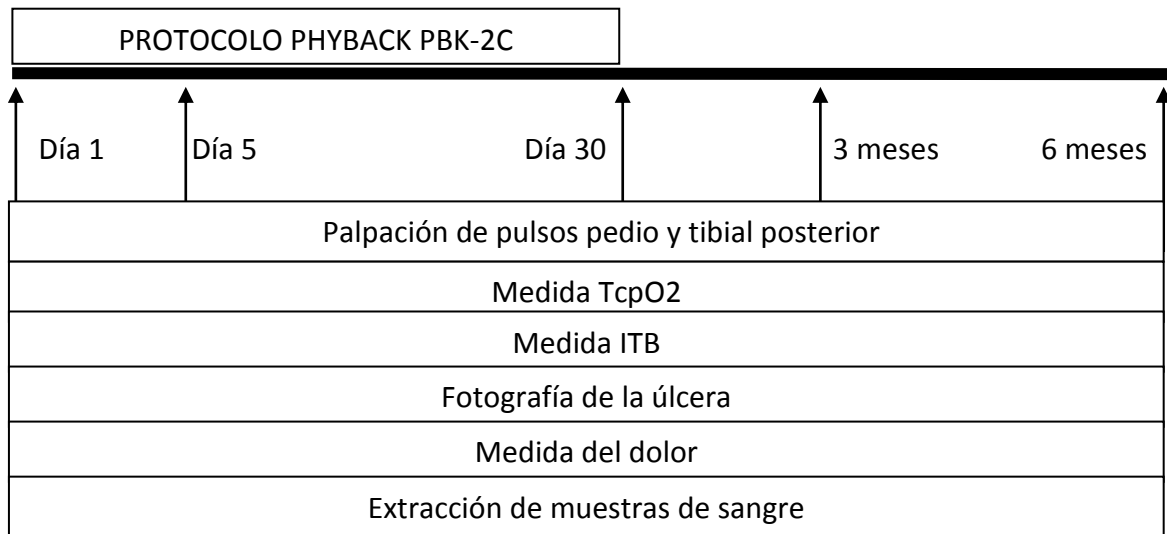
PROTOCOLO PHYBACK PBK-2C

Día 1
Día 5
Día 30
3 meses
6 meses

Palpación de pulsos pedio y tibial posterior

Medida TcpO2

Medida ITB

Fotografía de la úlcera

Medida del dolor

Extracción de muestras de sangre